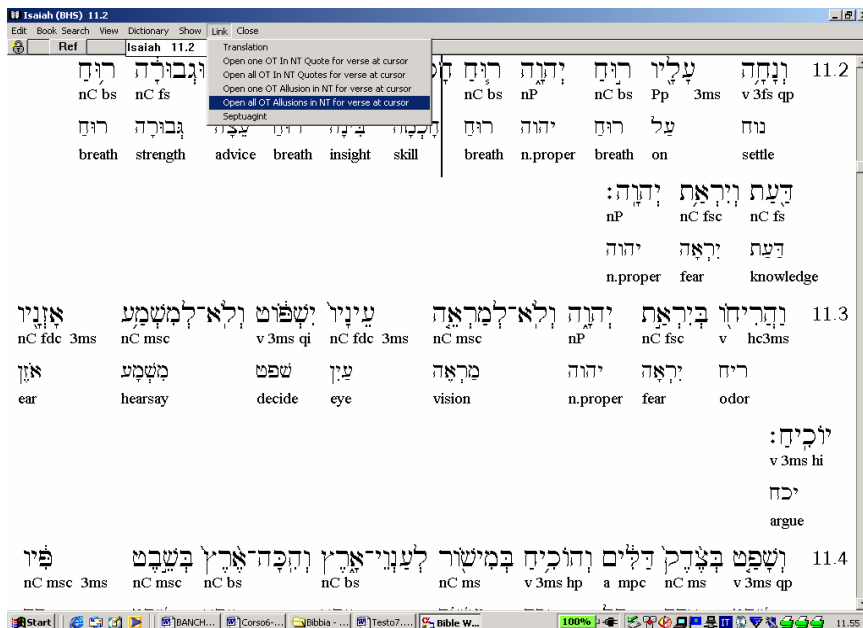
Isaiah (BHS) 11.2

Edit Book Search View Dictionary Show Link Close

Ref Isaiah 11.2

Translation
Open one OT In NT Quote for verse at cursor
Open all OT In NT Quotes for verse at cursor
Open one OT Allusion in NT for verse at cursor
Open all OT Allusions in NT for verse at cursor
Septuagint

11.2 וְנָחָה עָלָיו רוּחַ יְהוָה רוּחַ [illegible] רוּחַ וּגְבוּרָה רוּחַ
v 3fs qp Pp 3ms nC bs nP nC bs nC fs nC bs
נוח על רוּחַ יהוה רוּחַ חָכְמָה בִּינָה רוּחַ עֵצָה גְּבוּרָה רוּחַ
settle on breath n.proper breath skill insight breath advice strength breath

דַּעַת וְיִרְאַת יְהוָה׃
nC fs nC fsc nP
דַּעַת יִרְאָה יהוה
knowledge fear n.proper

11.3 וַהֲרִיחוֹ בְּיִרְאַת יְהוָה וְלֹא־לְמַרְאֵה עֵינָיו יִשְׁפּוֹט וְלֹא־לְמִשְׁמַע אָזְנָיו
v hc3ms nC fsc nP nC msc nC fdc 3ms v 3ms qi nC msc nC fdc 3ms
ריח יִרְאָה יהוה מַרְאֶה עַיִן שׁפט מִשְׁמַע אֹזֶן
odor fear n.proper vision eye decide hearsay ear

יוֹכִיחַ׃
v 3ms hi
יכח
argue

11.4 וְשָׁפַט בְּצֶדֶק דַּלִּים וְהוֹכִיחַ בְּמִישׁוֹר לְעַנְוֵי־אָרֶץ וְהִכָּה־אֶרֶץ בְּשֵׁבֶט פִּיו
v 3ms qp nC ms a mpc v 3ms hp nC ms nC bs nC bs nC msc nC msc 3ms

Start BANCH... Corso6-... Bibbia - ... Testo7... Bible W... 100% 11.55